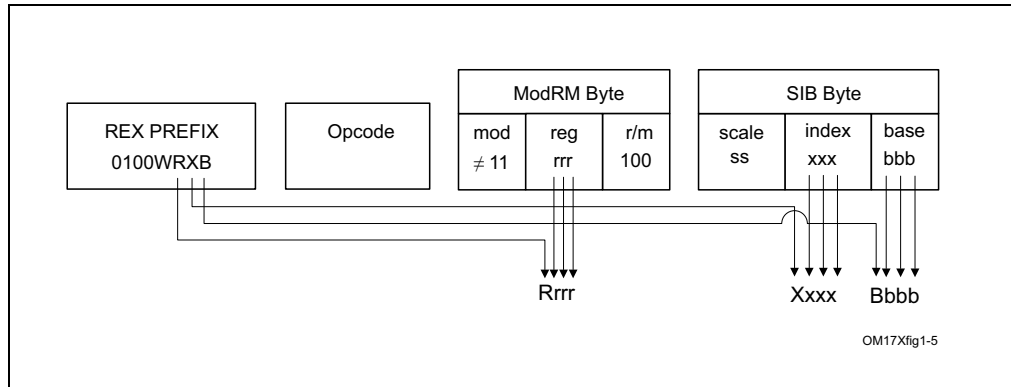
REX PREFIX
0100WRXB

Opcode

| ModRM Byte | | |
|---|---|---|
| mod | reg | r/m |
| $\neq 11$ | rrr | 100 |

| SIB Byte | | |
|---|---|---|
| scale | index | base |
| ss | xxx | bbb |

Rrrr

Xxxx

Bbbb

OM17Xfig1-5